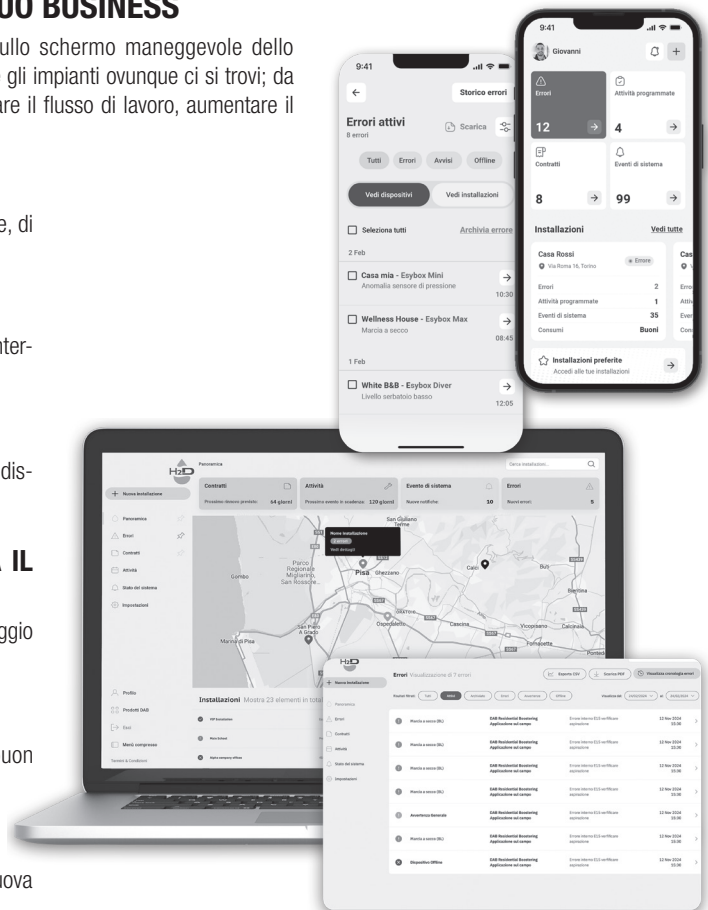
UO BUSINESS

ullo schermo maneggevole dello gli impianti ovunque ci si trovi; da are il flusso di lavoro, aumentare il

e, di

nter-

dis-

A IL

ggio

uon

uova

9:41

Storico errori

Errori attivi
8 errori

Scarica

Tutti Errori Avvisi Offline

Vedi dispositivi Vedi installazioni

Seleziona tutti Archivia errore

2 Feb

Casa mia - Esybox Mini
Anomalia sensore di pressione
10:30

Wellness House - Esybox Max
Marcia a secco
08:45

1 Feb

White B&B - Esybox Diver
Livello serbatoio basso
12:05

9:41

Giovanni

Errori
12

Attività programmate
4

Contratti
8

Eventi di sistema
99

Installazioni Vedi tutte

Casa Rossi
Via Roma 16, Torino
Errore

Errori 2
Attività programmate 1
Eventi di sistema 35
Consumi Buoni

Installazioni preferite
Accedi alle tue installazioni

Panoramica

Nuova installazione

Panoramica
Errori
Contratti
Attività
Stato del sistema
Impostazioni

Contratti
Prossimo rinnovo previsto: 64 giorni

Attività
Prossimo evento in scadenza: 120 giorni

Eventi di sistema
Nuove notifiche 10

Errori
Nuovi errori 5

Nome installazione
Vedi dettagli

San Giuliano Terme
Parco Regionale Migliarino, San Rossore...
Gombo
Pisa
Ghezzano
Calci
Buti
Marina di Pisa
San Piero A Grado
Ospedaletto
Cascina
Vicopisano
Calcinaia
Bientina
Fornacette
Pontedera

Profilo
Prodotti DAB
Esci
Menù compresso
Termini & Condizioni

Installazioni Mostra 23 elementi in totale

Errori Visualizzazione di 7 errori

Esporta CSV
Scarica PDF
Visualizza cronologia errori

Nuova installazione

Panoramica
Errori
Contratti
Attività
Stato del sistema
Impostazioni

Marcia a secco (BL)
Marcia a secco (BL)
Marcia a secco (BL)
Marcia a secco (BL)
Avvertenza Generale
Marcia a secco (BL)
Dispositivo Offline

DAB Residential Boostering
Applicazione sul campo

12 Nov 2024